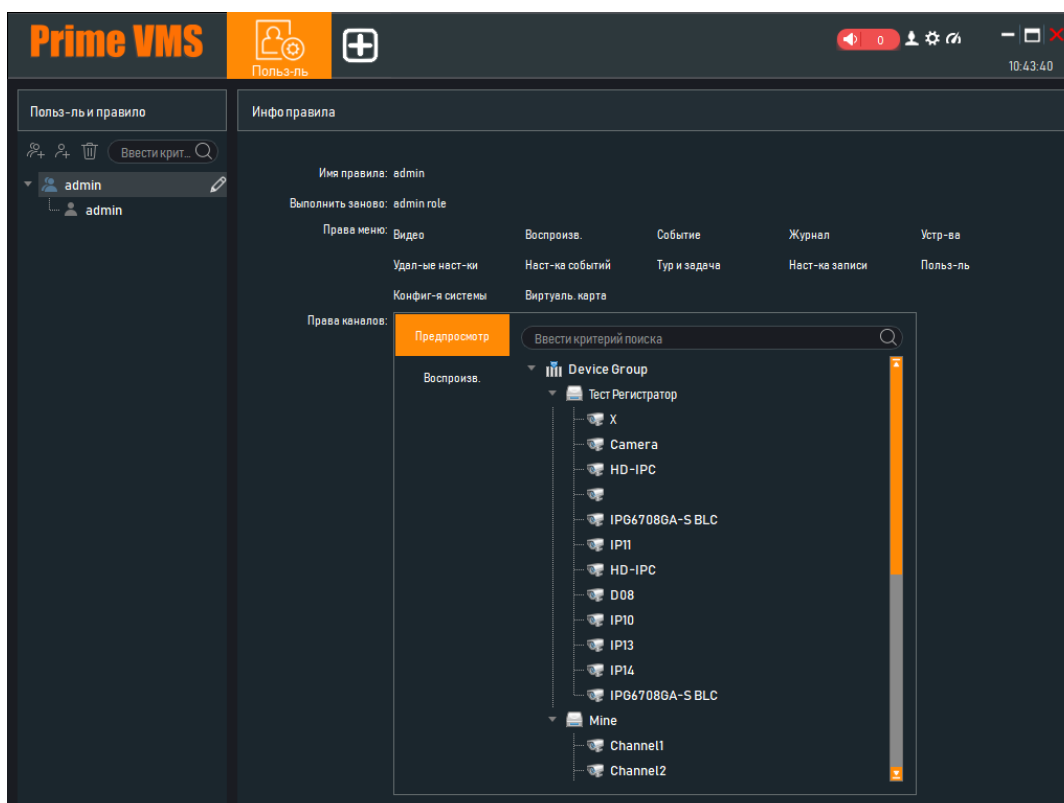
Prime VMS

Польз-ль

0

10:43:40

Польз-ль и правило

Ввести крит...

admin

admin

Инфо правила

Имя правила: admin

Выполнить заново: admin role

Права меню:

| Видео | Воспроизв. | Событие | Журнал | Устр-ва |
|---|---|---|---|---|
| Удал-ые наст-ки | Наст-ка событий | Тур и задача | Наст-ка записи | Польз-ль |
| Конфиг-я системы | Виртуаль. карта | | | |

Права каналов:

Предпросмотр

Воспроизв.

Ввести критерий поиска

Device Group

Тест Регистратор

X

Camera

HD-IPC

IPG6708GA-S BLC

IP11

HD-IPC

D08

IP10

IP13

IP14

IPG6708GA-S BLC

Mine

Channel1

Channel2